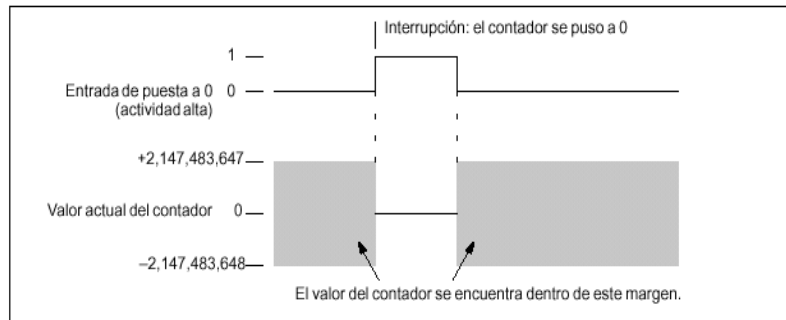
Interrupción: el contador se puso a 0

1

Entrada de puesta a 0 (actividad alta) 0

+2,147,483,647

Valor actual del contador 0

–2,147,483,648

El valor del contador se encuentra dentro de este margen.